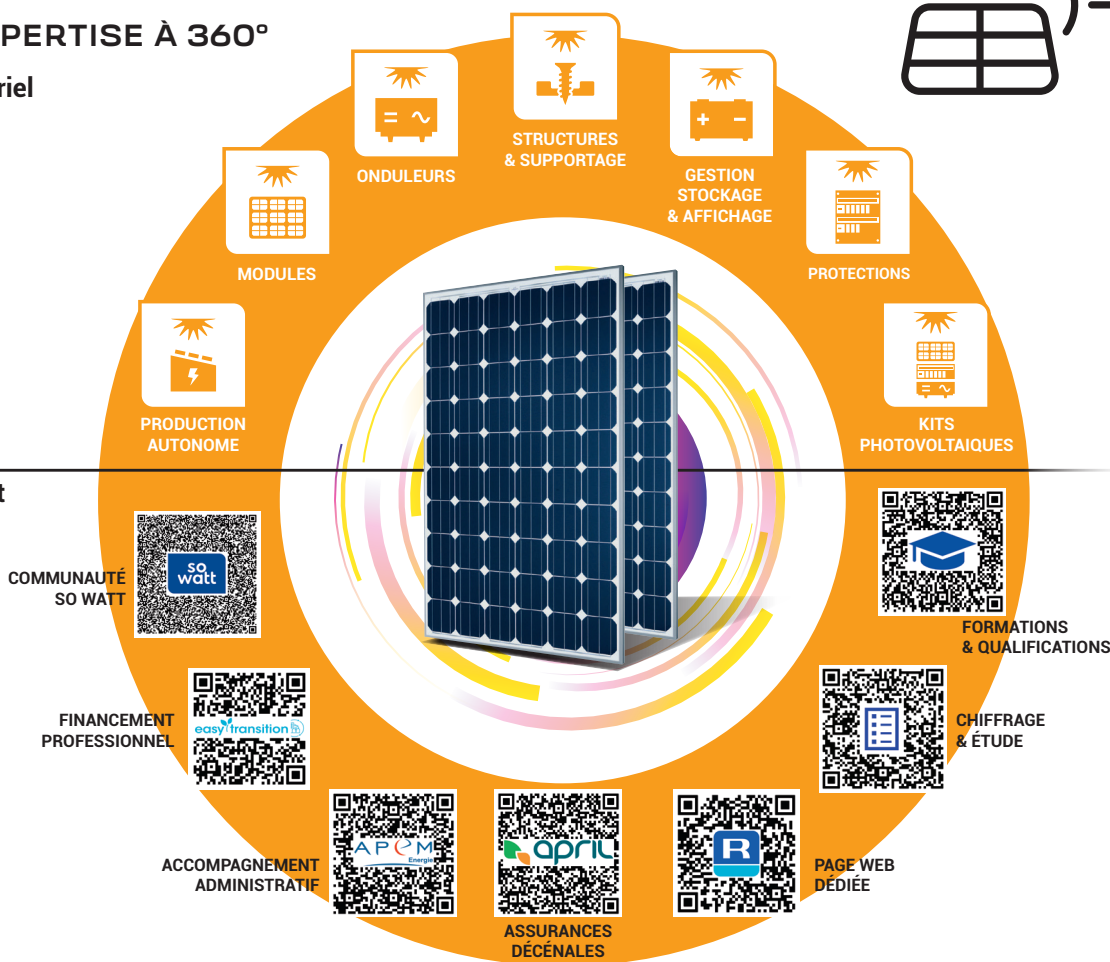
PERTISE À 360°

riel

STRUCTURES & SUPPORTAGE

ONDULEURS

GESTION STOCKAGE & AFFICHAGE

MODULES

PROTECTIONS

PRODUCTION AUTONOME

KITS PHOTOVOLTAIQUES

t

so watt

COMMUNAUTÉ SO WATT

FORMATIONS & QUALIFICATIONS

easy transition

FINANCEMENT PROFESSIONNEL

CHIFFRAGE & ÉTUDE

APEM Energie

ACCOMPAGNEMENT ADMINISTRATIF

april

ASSURANCES DÉCÉNALES

R

PAGE WEB DÉDIÉE